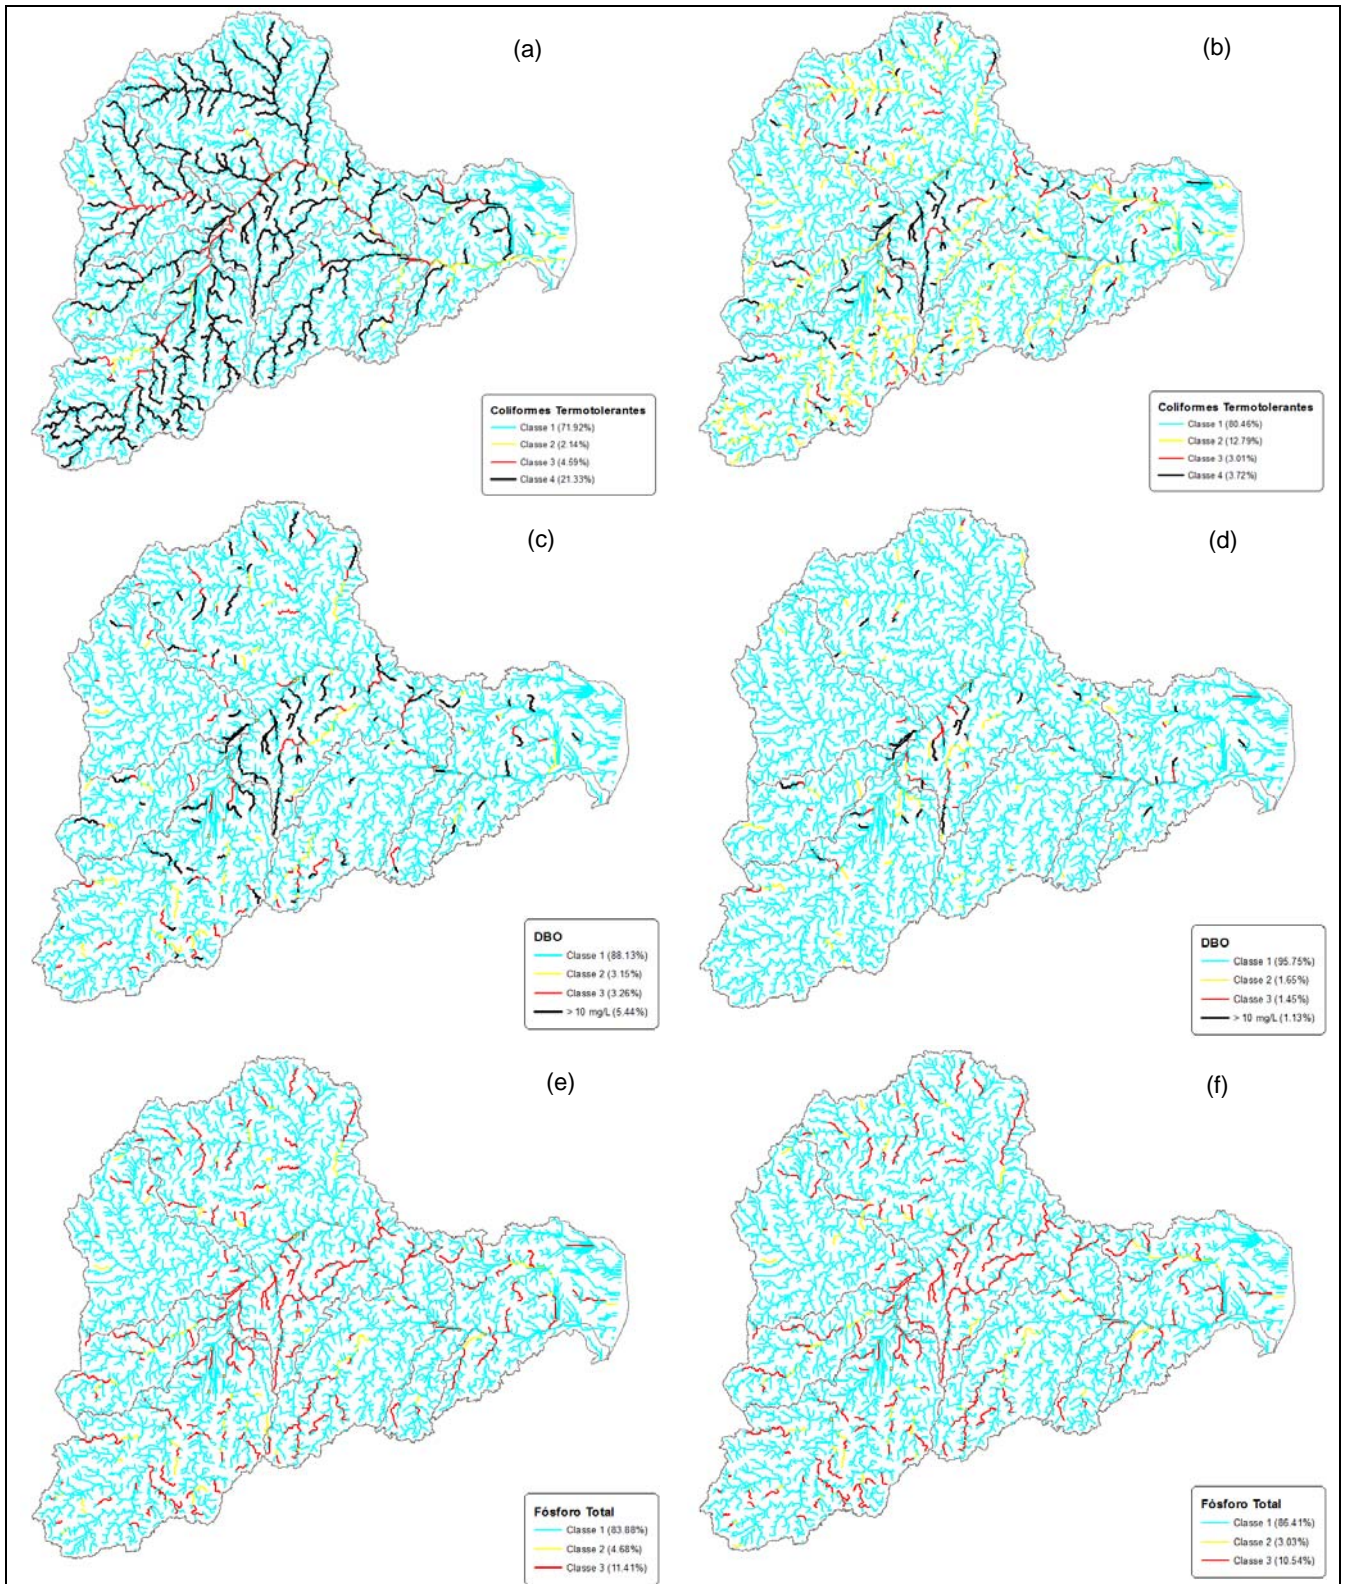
(a)

Coliformes Termotolerantes
Classe 1 (71.92%)
Classe 2 (2.14%)
Classe 3 (4.59%)
Classe 4 (21.33%)

(b)

Coliformes Termotolerantes
Classe 1 (80.46%)
Classe 2 (12.79%)
Classe 3 (3.01%)
Classe 4 (3.72%)

(c)

DBO
Classe 1 (88.13%)
Classe 2 (3.15%)
Classe 3 (3.26%)
> 10 mg/L (5.44%)

(d)

DBO
Classe 1 (95.75%)
Classe 2 (1.65%)
Classe 3 (1.45%)
> 10 mg/L (1.13%)

(e)

Fósforo Total
Classe 1 (83.88%)
Classe 2 (4.68%)
Classe 3 (11.41%)

(f)

Fósforo Total
Classe 1 (86.41%)
Classe 2 (3.03%)
Classe 3 (10.54%)